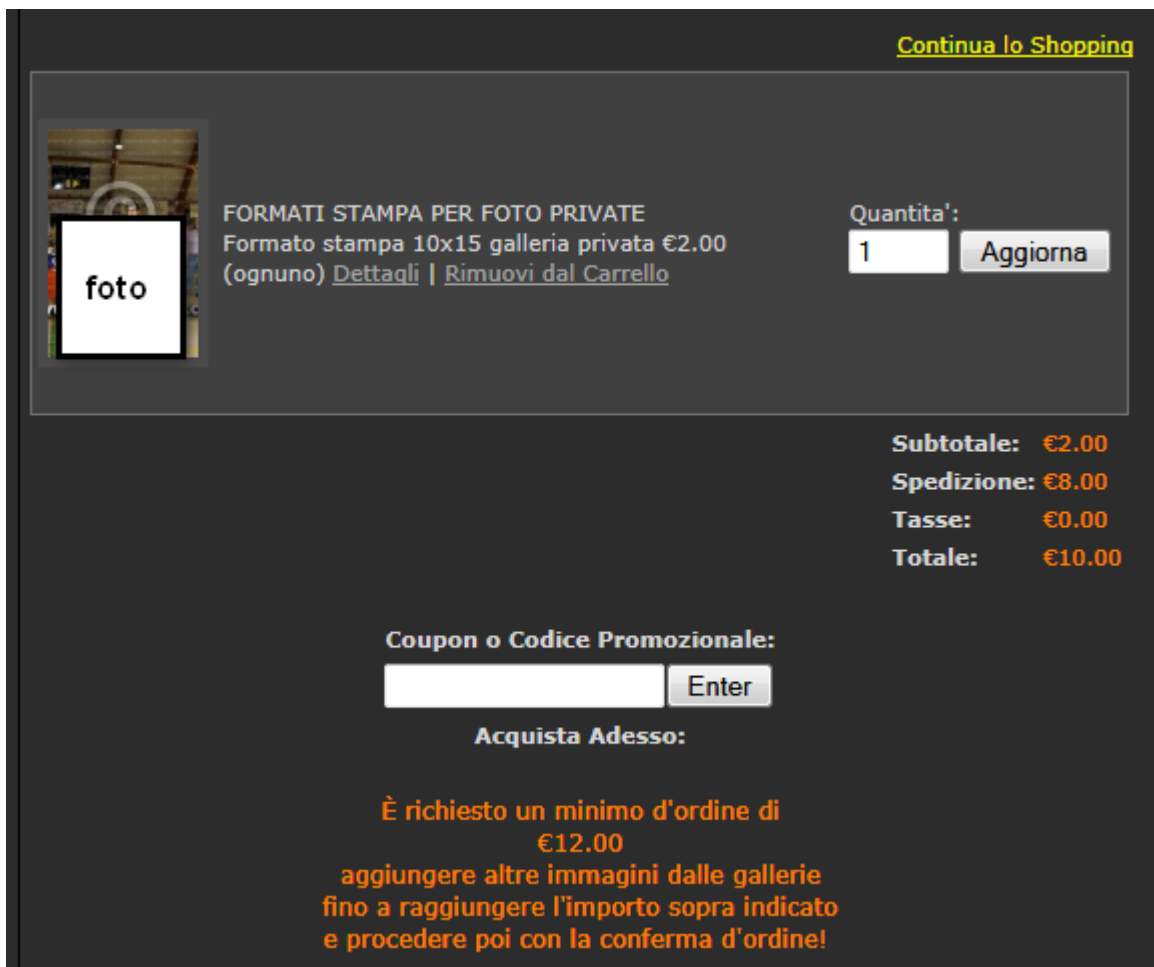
Continua lo Shopping

foto

FORMATI STAMPA PER FOTO PRIVATE
Formato stampa 10x15 galleria privata €2.00 (ognuno) Dettagli | Rimuovi dal Carrello

Quantita':
1
Aggiorna

| | |
|---|---|
| Subtotale: | €2.00 |
| Spedizione: | €8.00 |
| Tasse: | €0.00 |
| Totale: | €10.00 |

Coupon o Codice Promozionale:
Enter
Acquista Adesso:

È richiesto un minimo d'ordine di €12.00
aggiungere altre immagini dalle gallerie fino a raggiungere l'importo sopra indicato e procedere poi con la conferma d'ordine!